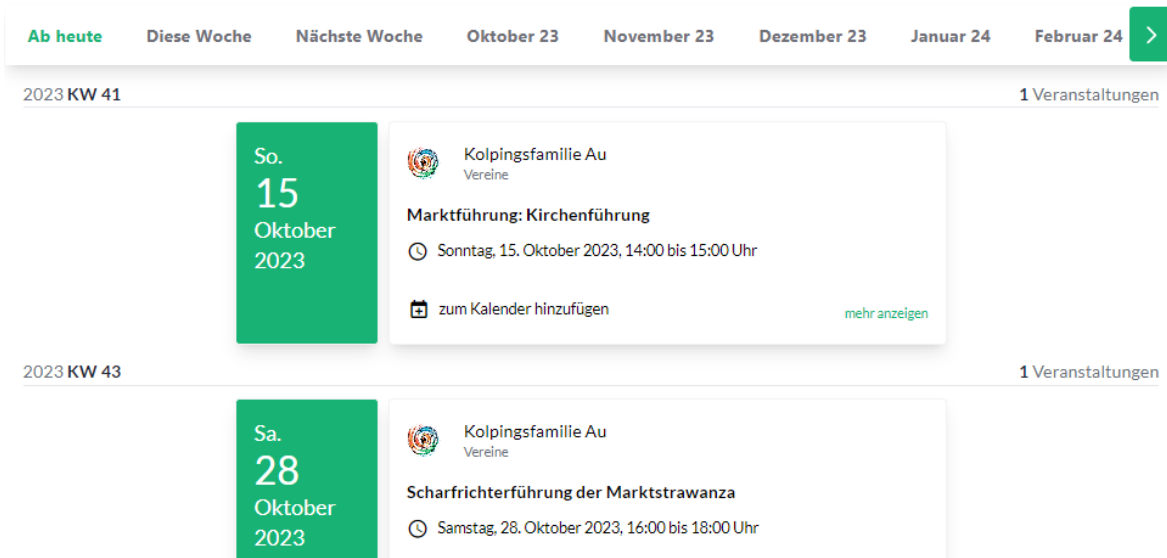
Ab heute Diese Woche Nächste Woche Oktober 23 November 23 Dezember 23 Januar 24 Februar 24

2023 KW 41

1 Veranstaltungen

So.
15
Oktober
2023

Kolpingsfamilie Au
Vereine

Marktführung: Kirchenführung

Sonntag, 15. Oktober 2023, 14:00 bis 15:00 Uhr

zum Kalender hinzufügen

mehr anzeigen

2023 KW 43

1 Veranstaltungen

Sa.
28
Oktober
2023

Kolpingsfamilie Au
Vereine

Scharfrichterführung der Marktstrawanza

Samstag, 28. Oktober 2023, 16:00 bis 18:00 Uhr